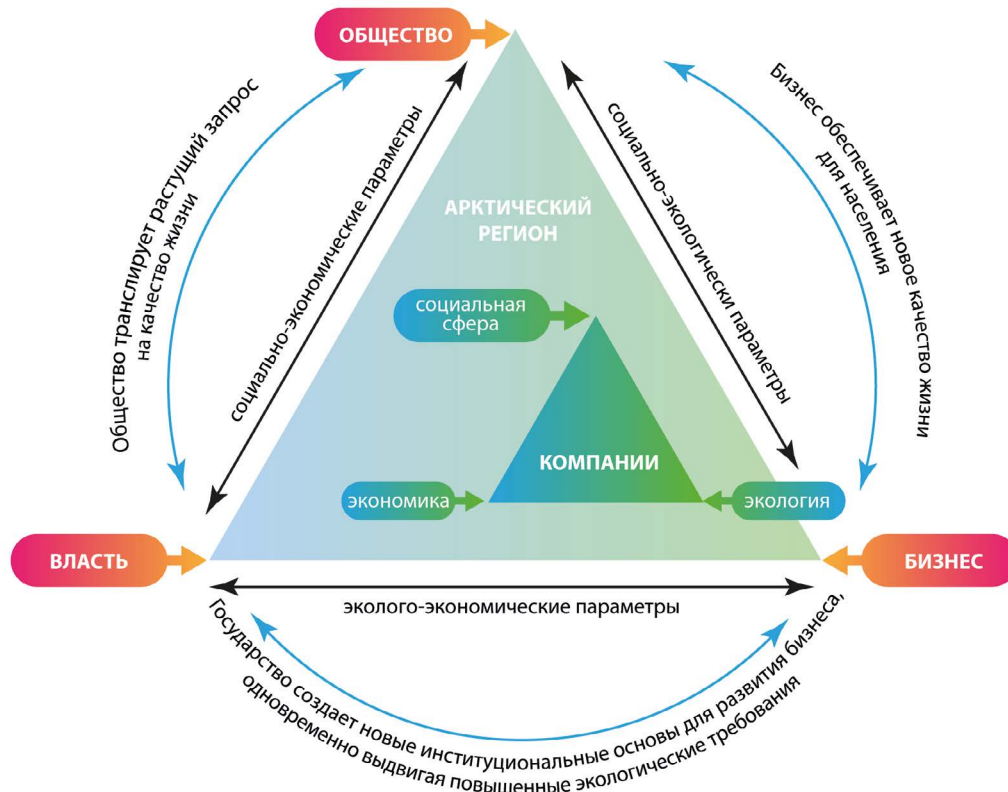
ОБЩЕСТВО

Общество транслирует растущий запрос на качество жизни

социально-экономические параметры

АРКТИЧЕСКИЙ РЕГИОН

социально-экологически параметры

Бизнес обеспечивает новое качество жизни для населения

социальная сфера

КОМПАНИИ

экономика

экология

ВЛАСТЬ

БИЗНЕС

эколого-экономические параметры

Государство создает новые институциональные основы для развития бизнеса, одновременно выдвигая повышенные экологические требования